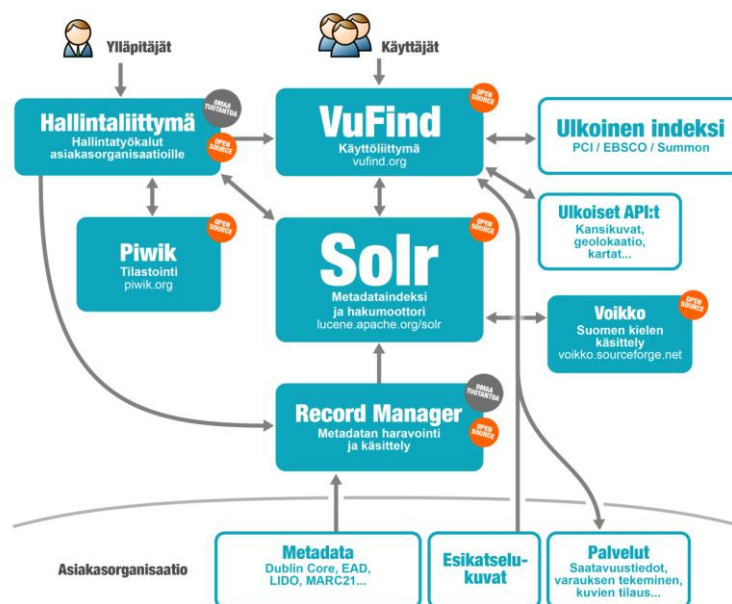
Ylläpitäjät

Käyttäjät

Hallintaliittymä
Hallintatyökalut asiakasorganisaatioille

OMAA TUOTANTOA

OPEN SOURCE

VuFind
Käyttöliittymä
vufind.org

OPEN SOURCE

Ulkoinen indeksi
PCI / EBSCO / Summon

Piwik
Tilastointi
piwik.org

OPEN SOURCE

Solr
Metadataindeksi ja hakumoottori
lucene.apache.org/solr

OPEN SOURCE

Ulkoiset API:t
Kansikuvat, geolokaatio, kartat...

Voikko
Suomen kielen käsittely
voikko.sourceforge.net

OPEN SOURCE

Record Manager
Metadatan haravointi ja käsittely

OMAA TUOTANTOA

OPEN SOURCE

Asiakasorganisaatio

Metadata
Dublin Core, EAD, LIDO, MARC21...

Esikatselukuvat

Palvelut
Saatavuustiedot, varauksen tekeminen, kuvien tilaus...